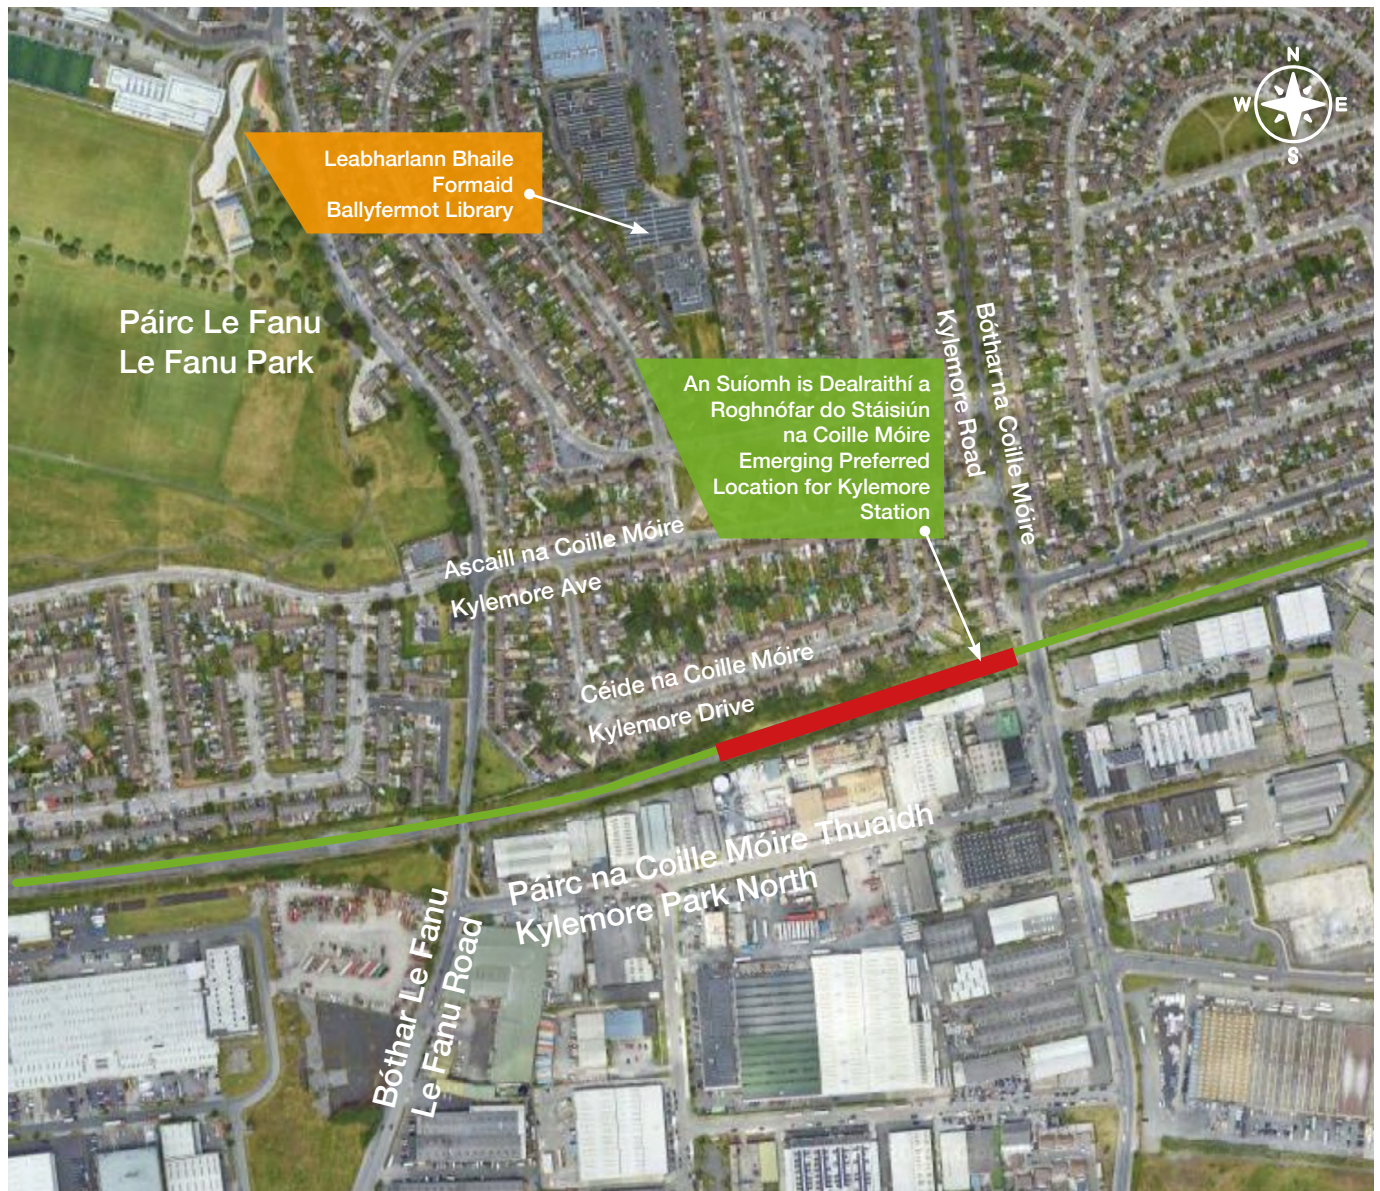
N
W E
S

Leabharlann Bhaile Formaid
Ballyfermot Library

Páirc Le Fanu
Le Fanu Park

An Suíomh is Dealraithí a Roghnófar do Stáisiún na Coille Móire
Emerging Preferred Location for Kylemore Station

Kylemore Road

Bóthar na Coille Móire

Ascaill na Coille Móire
Kylemore Ave

Céide na Coille Móire
Kylemore Drive

Páirc na Coille Móire Thuaidh
Kylemore Park North

Bóthar Le Fanu
Le Fanu Road